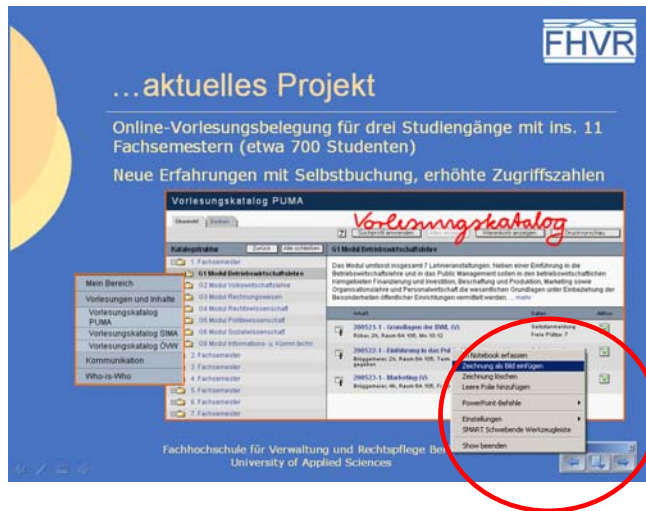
FHVR

...aktuelles Projekt

Online-Vorlesungsbelegung für drei Studiengänge mit ins. 11 Fachsemestern (etwa 700 Studenten)

Neue Erfahrungen mit Selbstbuchung, erhöhte Zugriffszahlen

Vorlesungskatalog PUMA

Übersicht Suchen

Vorlesungskatalog

Katalogstruktur Zurück Alle schließen

G1 Modul Betriebswirtschaftslehre

1. Fachsemester
G1 Modul Betriebswirtschaftslehre
G2 Modul Volkswirtschaftslehre
G3 Modul Rechnungswesen
G4 Modul Rechtswissenschaft
G5 Modul Politikwissenschaft
G6 Modul Sozialwissenschaft
G8 Modul Informations- u. Kommunikation
2. Fachsemester
3. Fachsemester
4. Fachsemester
5. Fachsemester
6. Fachsemester
7. Fachsemester

Mein Bereich
Vorlesungen und Inhalte
Vorlesungskatalog PUMA
Vorlesungskatalog SIMA
Vorlesungskatalog ÖVW
Kommunikation
Who-is-Who

Das Modul umfasst insgesamt 7 Lehrveranstaltungen. Neben einer Einführung in die Betriebswirtschaftslehre und in das Public Management sollen in den betriebswirtschaftlichen Kerngebieten Finanzierung und Investition, Beschaffung und Produktion, Marketing sowie Organisationslehre und Personalwirtschaft die wesentlichen Grundlagen unter Einbeziehung der Besonderheiten öffentlicher Einrichtungen vermittelt werden ... mehr

Inhalt Daten Aktion

200521-1 - Grundlagen der BWL (V)
Selbstanmeldung Freie Plätze: 7

200522-1 - Einführung in das Pub

200523-1 - Marketing (V)

Notebook erfassen
Zeichnung als Bild einfügen
Zeichnung löschen
Leere Folie hinzufügen
PowerPoint-Befehle
Einstellungen
SMART Schwebende Werkzeugleiste
Show beenden

Fachhochschule für Verwaltung und Rechtspflege Ber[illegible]
University of Applied Sciences